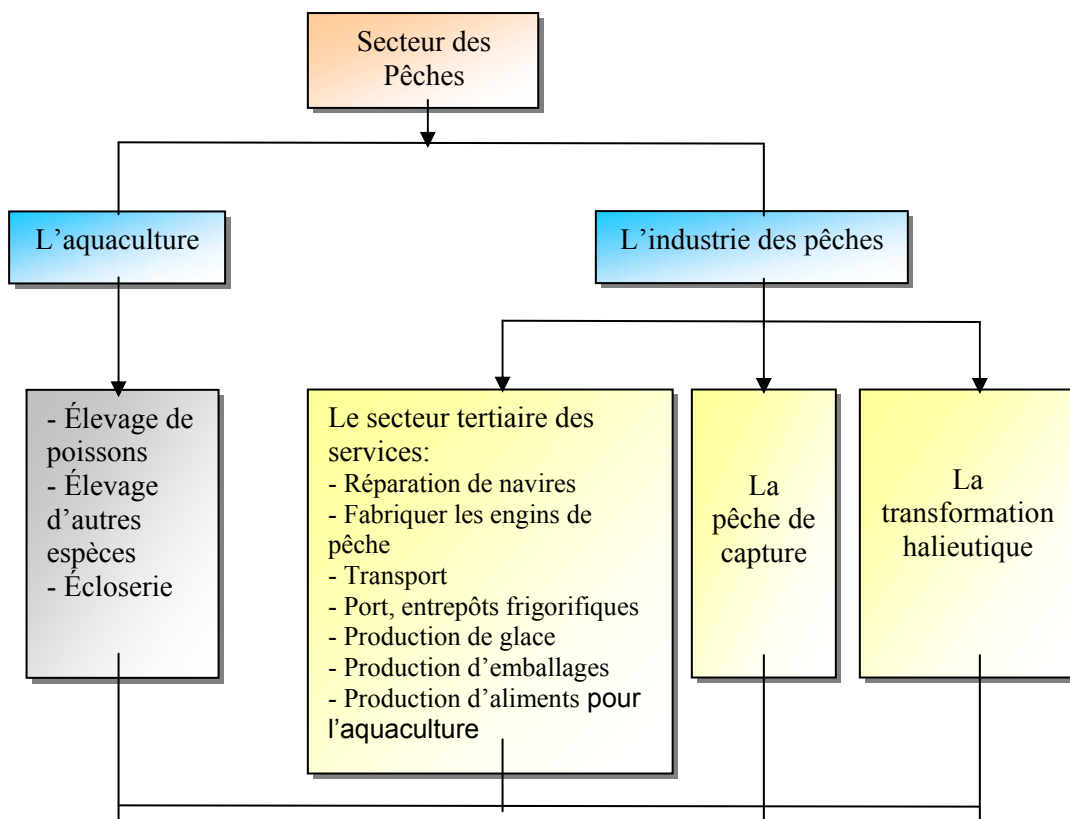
Secteur des Pêches

L'aquaculture

L'industrie des pêches

- Élevage de poissons
- Élevage d'autres espèces
- Écloserie

Le secteur tertiaire des services:
- Réparation de navires
- Fabriquer les engins de pêche
- Transport
- Port, entrepôts frigorifiques
- Production de glace
- Production d'emballages
- Production d'aliments pour l'aquaculture

La pêche de capture

La transformation halieutique